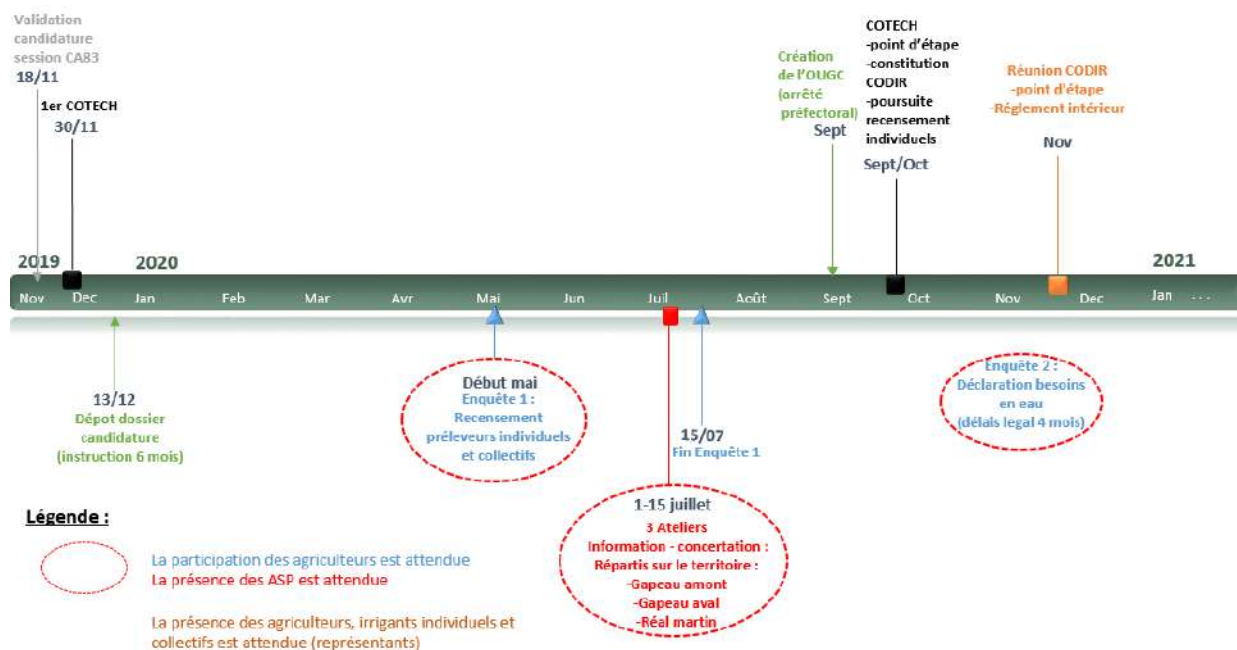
Validation candidature session CA83
18/11

1er COTECH
30/11

Création de l'OUGC (arrêté préfectoral)
Sept

COTECH
-point d'étape
-constitution CODIR
-poursuite recensement individuels
Sept/Oct

Réunion CODIR
-point d'étape
-Règlement intérieur
Nov

2019
2020
2021

Nov Dec Jan Feb Mar Avr Mai Jun Juil Août Sept Oct Nov Dec Jan ...

13/12
Dépot dossier candidature
(instruction 6 mois)

Début mai
Enquête 1 :
Recensement préleveurs individuels et collectifs

15/07
Fin Enquête 1

Enquête 2 :
Déclaration besoins en eau
(délais legal 4 mois)

1-15 juillet
3 Ateliers
Information - concertation :
Répartis sur le territoire :
-Gapeau amont
-Gapeau aval
-Réal martin

Légende :

La participation des agriculteurs est attendue
La présence des ASP est attendue

La présence des agriculteurs, irrigants individuels et collectifs est attendue (représentants)